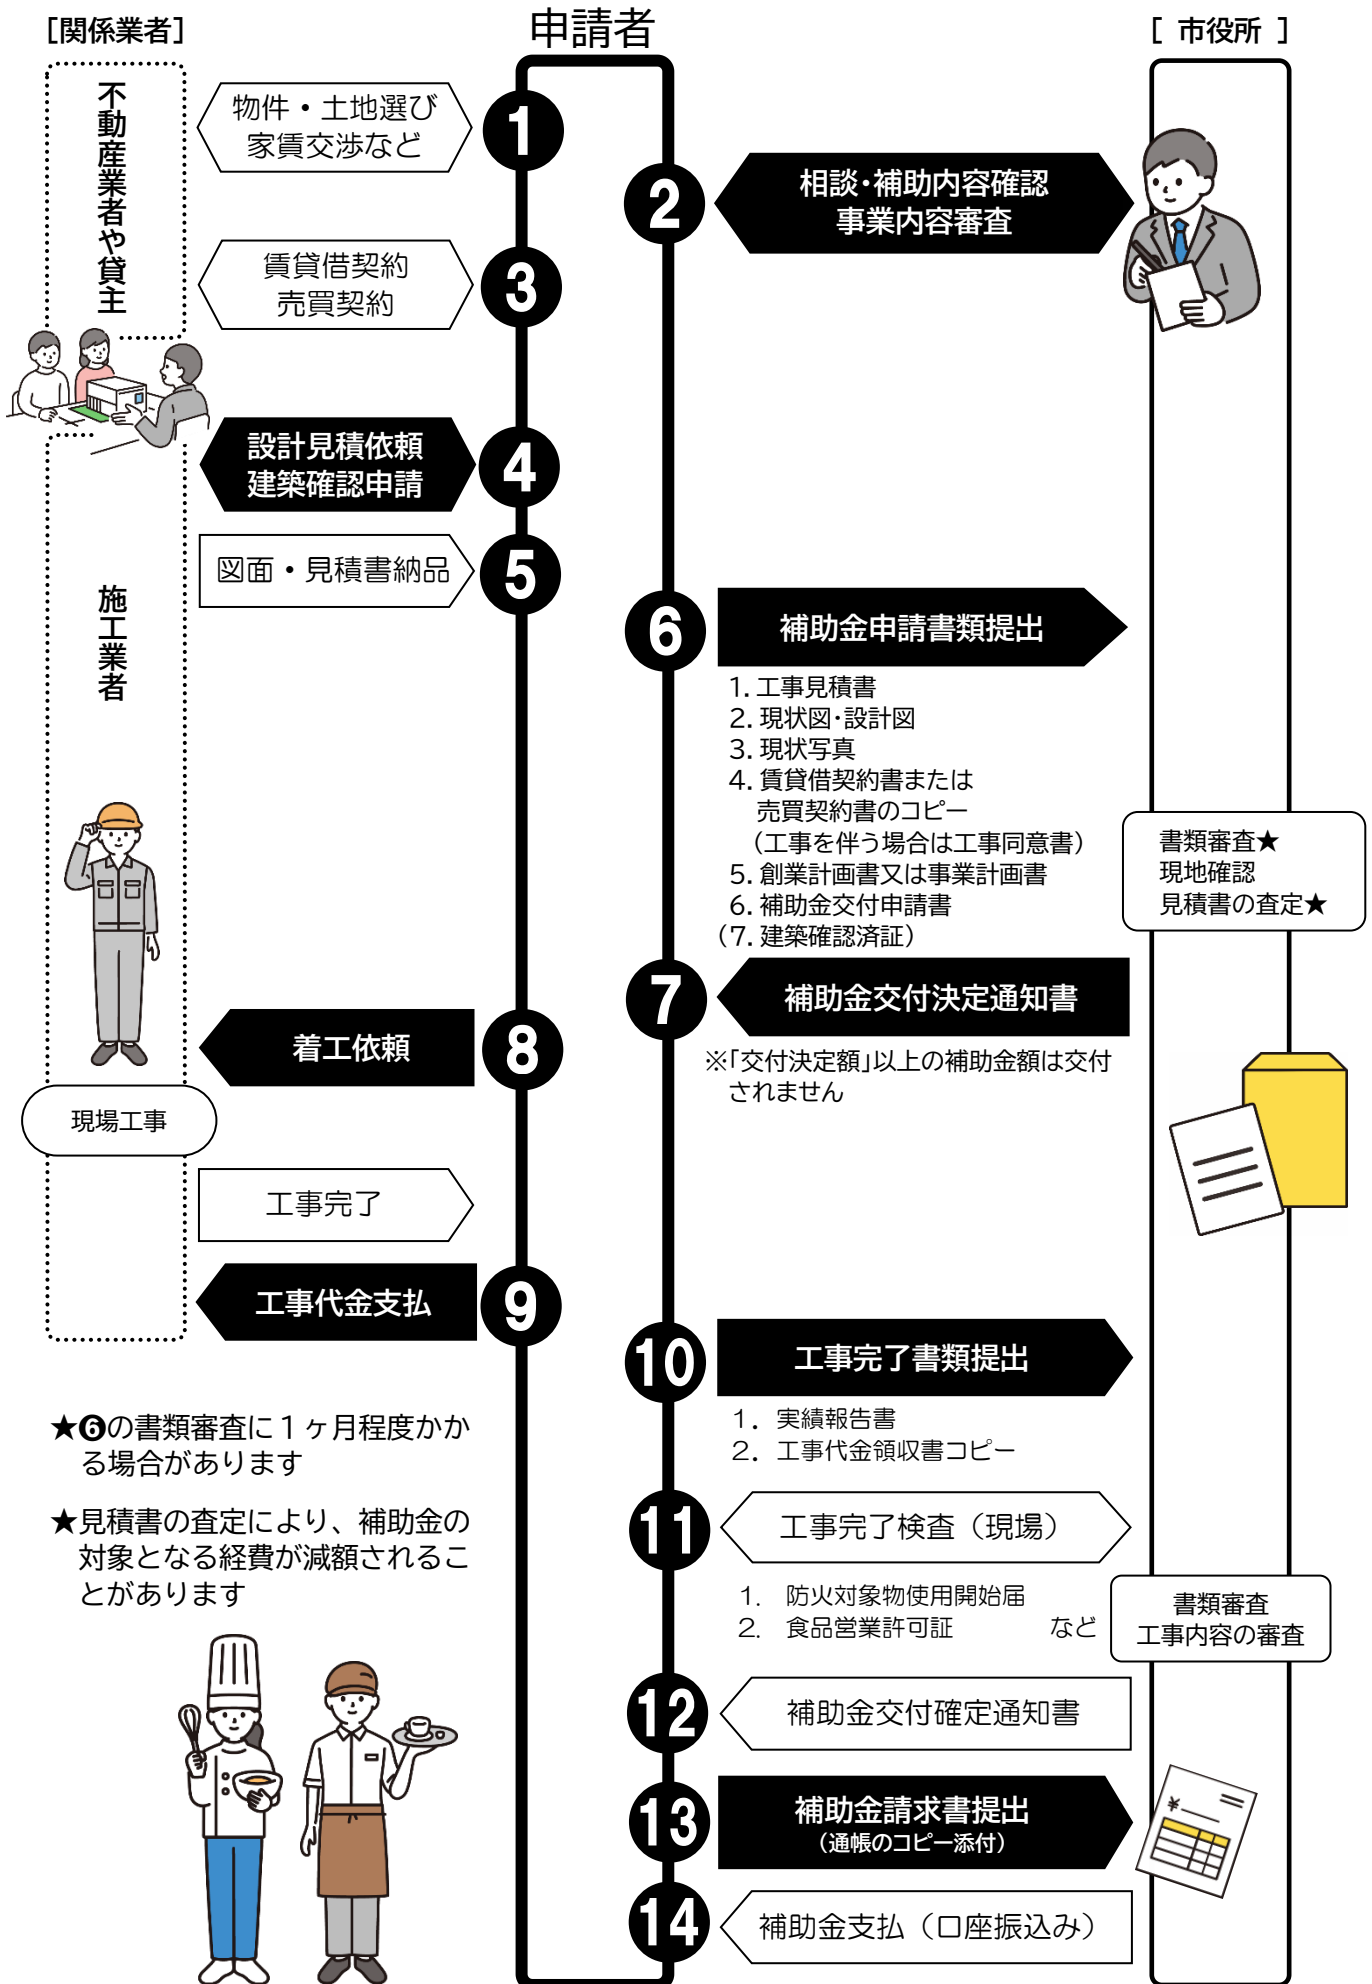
[関係業者]

申請者

[ 市役所 ]

不動産業者や貸主

1 物件・土地選び 家賃交渉など

2 相談・補助内容確認 事業内容審査

3 賃貸借契約 売買契約

4 設計見積依頼 建築確認申請

5 図面・見積書納品

施工業者

6 補助金申請書類提出

1. 工事見積書
2. 現状図・設計図
3. 現状写真
4. 賃貸借契約書または 売買契約書のコピー （工事を伴う場合は工事同意書）
5. 創業計画書又は事業計画書
6. 補助金交付申請書
（7. 建築確認済証）

書類審査★
現地確認
見積書の査定★

7 補助金交付決定通知書

※「交付決定額」以上の補助金額は交付されません

8 着工依頼

現場工事

工事完了

9 工事代金支払

10 工事完了書類提出

1. 実績報告書
2. 工事代金領収書コピー

★❻の書類審査に１ヶ月程度かかる場合があります

★見積書の査定により、補助金の対象となる経費が減額されることがあります

11 工事完了検査（現場）

1. 防火対象物使用開始届
2. 食品営業許可証 など

書類審査
工事内容の審査

12 補助金交付確定通知書

13 補助金請求書提出 （通帳のコピー添付）

14 補助金支払（口座振込み）